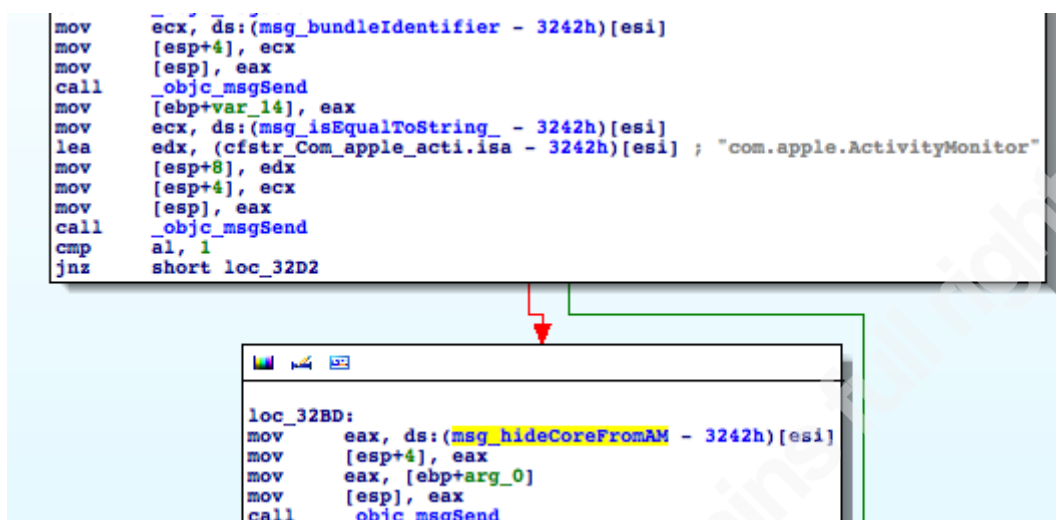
mov ecx, ds:(msg_bundleIdentifier - 3242h)[esi]
mov [esp+4], ecx
mov [esp], eax
call _objc_msgSend
mov [ebp+var_14], eax
mov ecx, ds:(msg_isEqualToString_ - 3242h)[esi]
lea edx, (cfstr_Com_apple_acti.isa - 3242h)[esi] ; "com.apple.ActivityMonitor"
mov [esp+8], edx
mov [esp+4], ecx
mov [esp], eax
call _objc_msgSend
cmp al, 1
jnz short loc_32D2

loc_32BD:
mov eax, ds:(msg_hideCoreFromAM - 3242h)[esi]
mov [esp+4], eax
mov eax, [ebp+arg_0]
mov [esp], eax
call _objc_msgSend